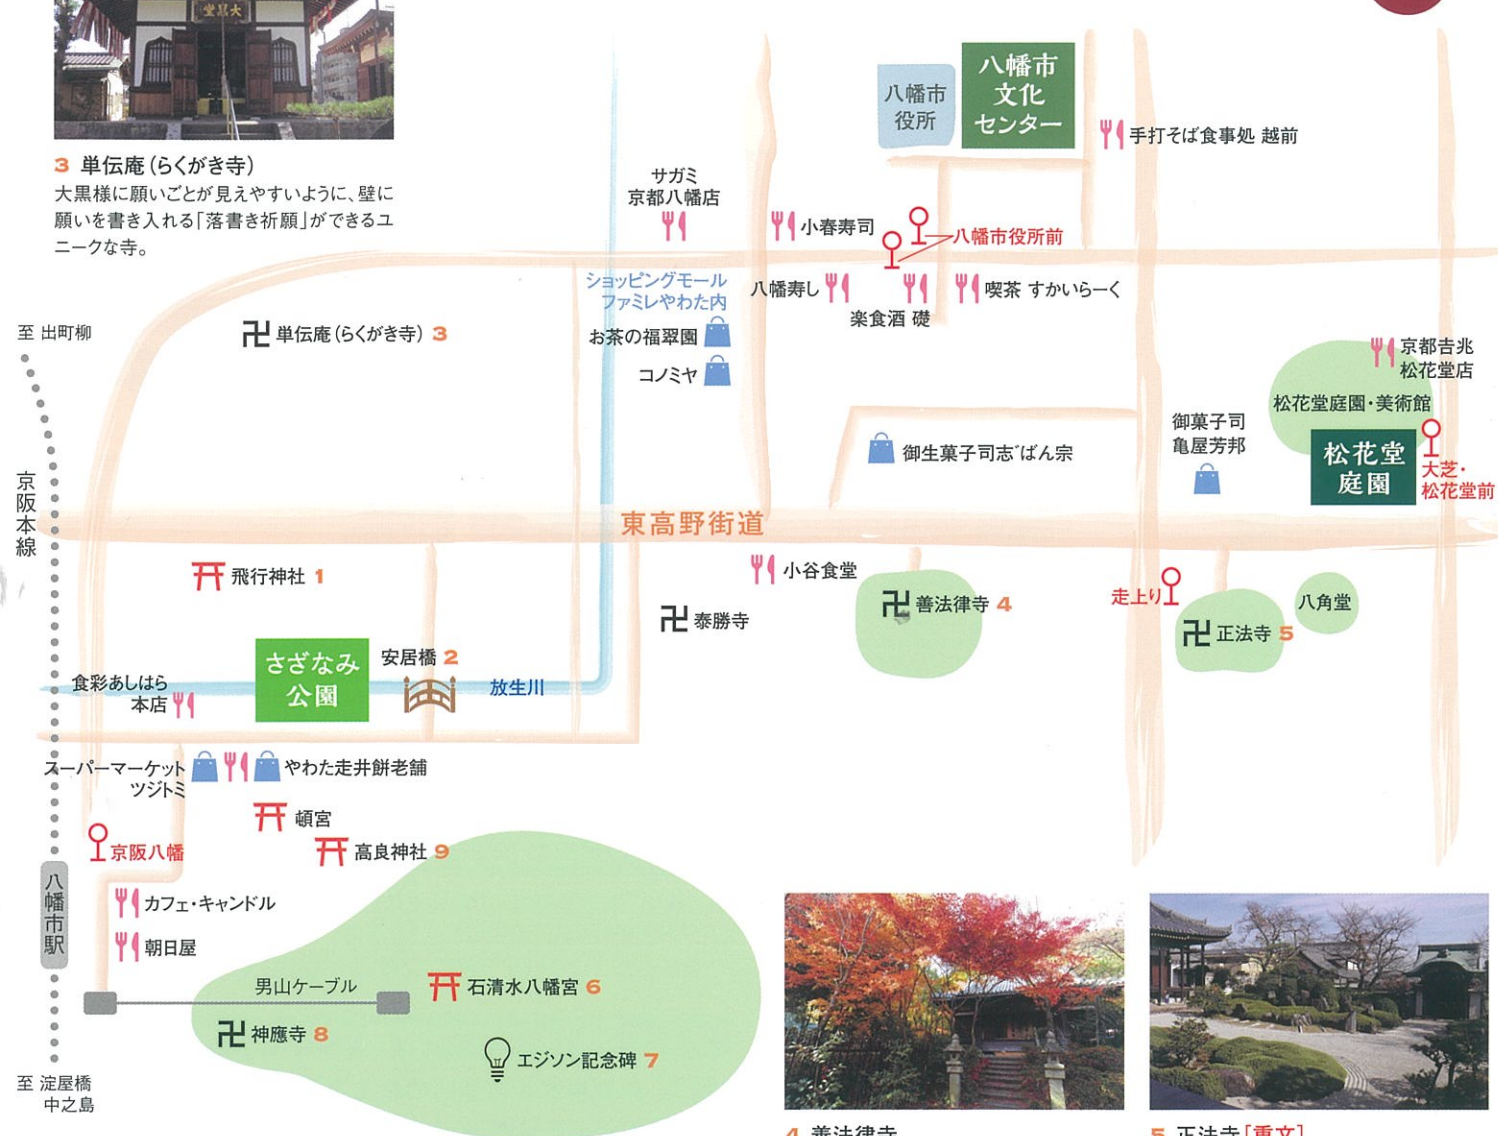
大黒堂

3 単伝庵(らくがき寺)
大黒様に願いごとが見えやすいように、壁に願いを書き入れる「落書き祈願」ができるユニークな寺。

八幡市役所
八幡市文化センター
手打そば食事処 越前
サガミ 京都八幡店
小春寿司
八幡市役所前
ショッピングモール ファミレやわた内
八幡寿し
喫茶 すかいらーく
楽食酒 礎
至 出町柳
卍 単伝庵(らくがき寺) 3
お茶の福翠園
コノミヤ
京都吉兆 松花堂店
松花堂庭園・美術館
御菓子司 亀屋芳邦
御生菓子司 ばん宗
松花堂庭園
大芝・松花堂前
京阪本線
東高野街道
飛行神社 1
小谷食堂
善法律寺 4
走上り
八角堂
泰勝寺
正法寺 5
さざなみ公園
安居橋 2
食彩あしはら 本店
放生川
スーパーマーケット ツジトミ
やわた走井餅老舗
頓宮
高良神社 9
京阪八幡
八幡市駅
カフェ・キャンドル
朝日屋
男山ケーブル
石清水八幡宮 6
神應寺 8
エジソン記念碑 7
至 淀屋橋 中之島
4 善法律寺
5 正法寺[重文]